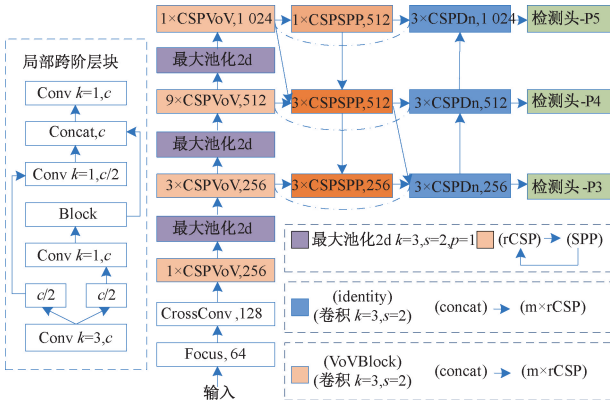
局部跨阶层块

Conv $k$=1,$c$

Concat,$c$

Conv $k$=1,$c$/2

Block

Conv $k$=1,$c$

$c$/2

$c$/2

Conv $k$=3,$c$

1×CSPVoV,1 024

最大池化2d

9×CSPVoV,512

最大池化2d

3×CSPVoV,256

最大池化2d

1×CSPVoV,256

CrossConv ,128

Focus, 64

输入

1×CSPSPP,512

3×CSPSPP,512

3×CSPSPP,256

3×CSPDn,1 024

3×CSPDn,512

3×CSPDn,256

检测头-P5

检测头-P4

检测头-P3

最大池化2d $k$=3,$s$=2,$p$=1 (rCSP) (SPP)

(identity) (卷积 $k$=3,$s$=2) (concat) (m×rCSP)

(VoVBlock) (卷积 $k$=3,$s$=2) (concat) (m×rCSP)